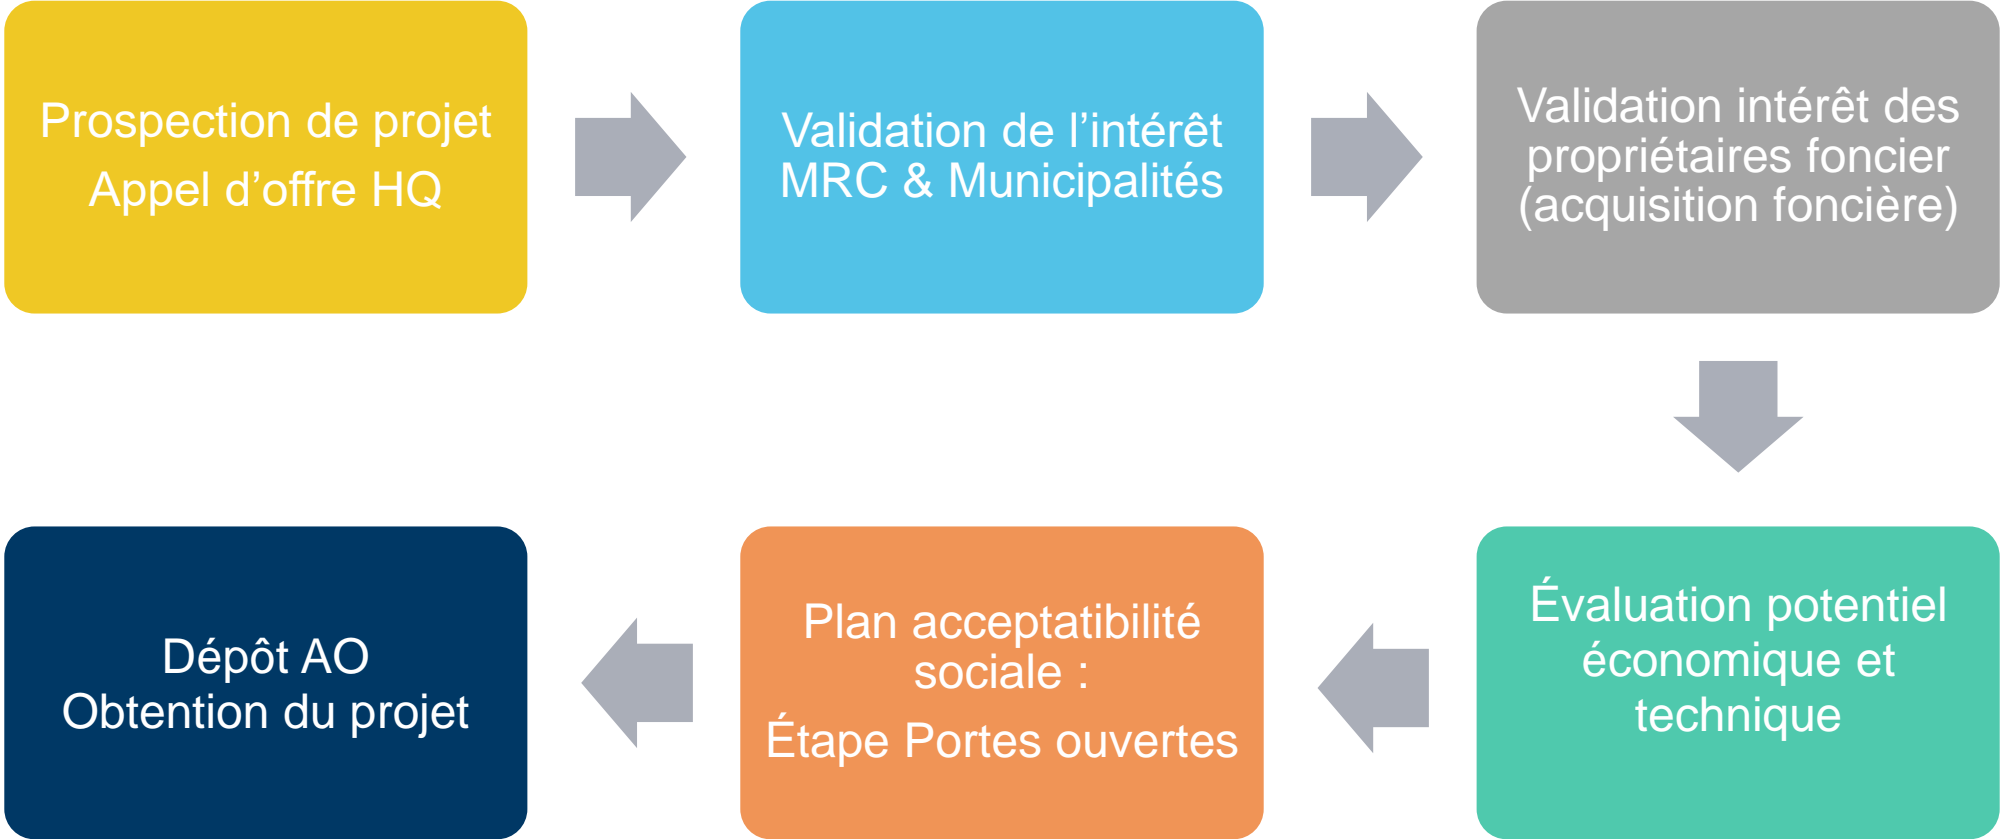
Prospection de projet
Appel d'offre HQ

Validation de l'intérêt
MRC & Municipalités

Validation intérêt des propriétaires foncier (acquisition foncière)

Évaluation potentiel économique et technique

Plan acceptatibilité sociale :

Étape Portes ouvertes

Dépôt AO
Obtention du projet